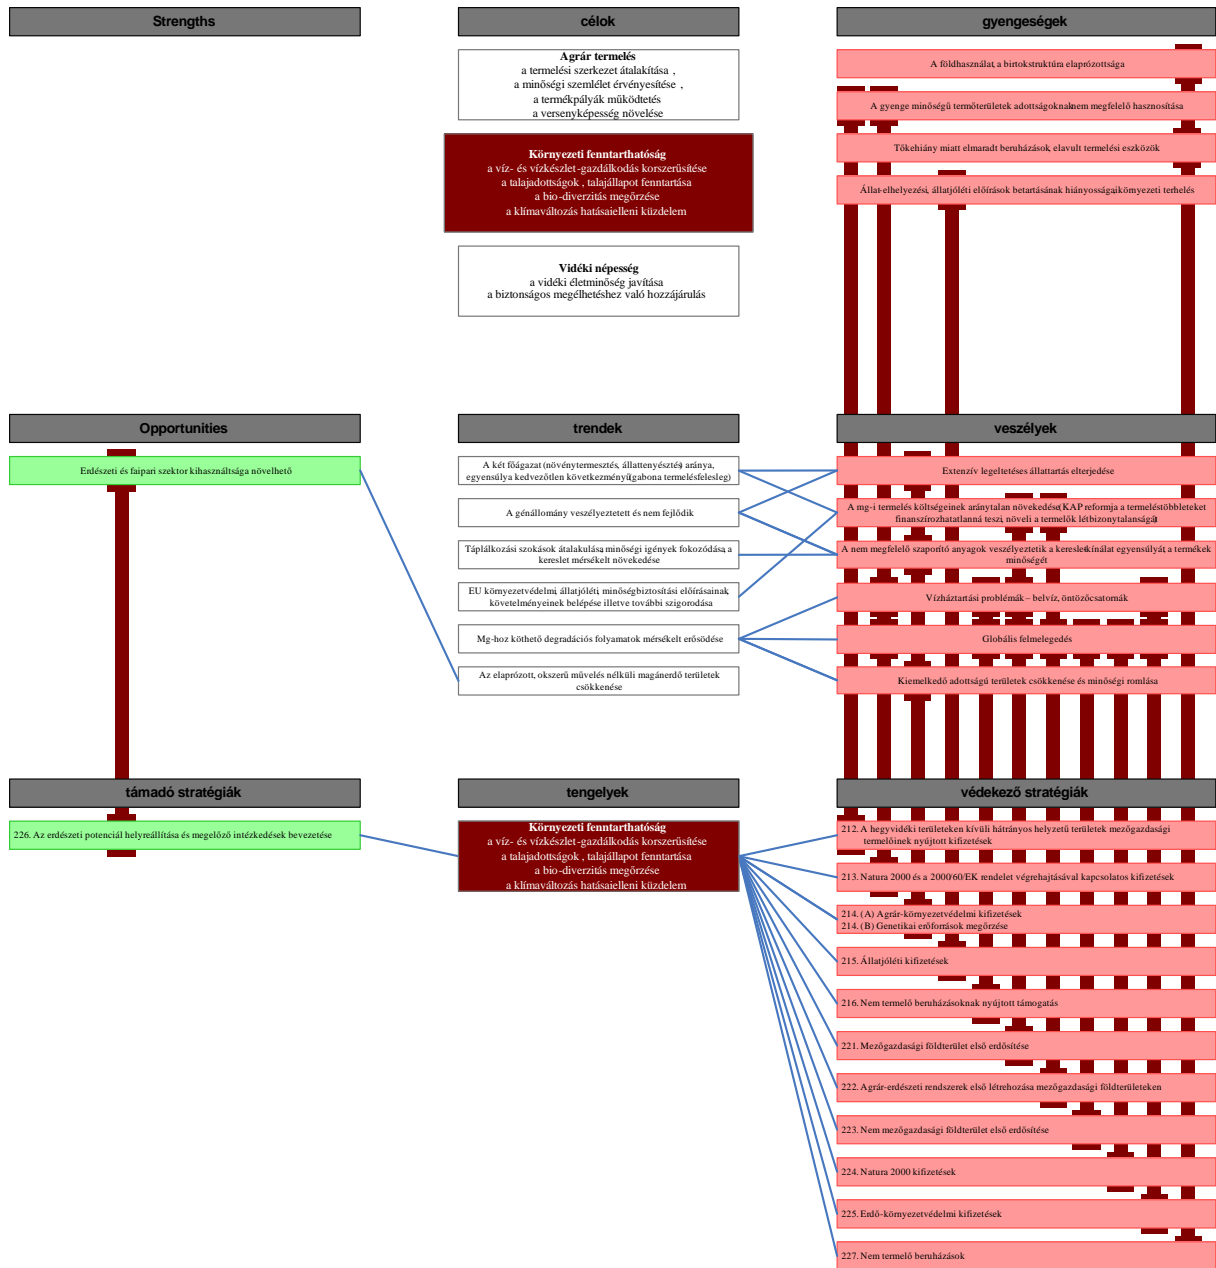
Strengths

célok

gyengeségek

Agrár termelés
a termelési szerkezet átalakítása ,
a minőségi szemlélet érvényesítése ,
a termékpályák működtetés
a versenyképesség növelése

Környezeti fenntarthatóság
a víz- és vízkészlet-gazdálkodás korszerűsítése
a talajadottságok , talajállapot fenntartása
a bio-diverzitás megőrzése
a klímaváltozás hatásaielleni küzdelem

Vidéki népesség
a vidéki életminőség javítása
a biztonságos megélhetéshez való hozzájárulás

A földhasználat, a birtokstruktúra elaprózottsága

A gyenge minőségű termőterületek adottságoknaknem megfelelő hasznosítása

Tőkehiány miatt elmaradt beruházások, elavult termelési eszközök

Állat-elhelyezési, állatjóléti előírások betartásának hiányosságaikörnyezeti terhelés

Opportunities

trendek

veszélyek

Erdészeti és faipari szektor kihasználtsága növelhető

A két főágazat (növénytermesztés, állattenyésztés) aránya, egyensúlya kedvezőtlen következményű(gabona termelésfelesleg)

A génállomány veszélyeztetett és nem fejlődik

Táplálkozási szokások átalakulása, minőségi igények fokozódása, a kereslet mérsékelt növekedése

EU környezetvédelmi, állatjóléti, minőségbiztosítási előírásainak követelményeinek belépése illetve további szigorodása

Mg-hoz köthető degradációs folyamatok mérsékelt erősödése

Az elaprózott, okszerű művelés nélküli magánerdő területek csökkenése

Extenzív legeltetéses állattartás elterjedése

A mg-i termelés költségeinek aránytalan növekedése(KAP reformja a termeléstöbbleteket finanszírozhatatlanná teszi, növeli a termelők létbizonytalanságát

A nem megfelelő szaporító anyagok veszélyeztetik a kereslet-kínálat egyensúlyát, a termékek minőségét

Vízháztartási problémák – belvíz, öntözőcsatornák

Globális felmelegedés

Kiemelkedő adottságú területek csökkenése és minőségi romlása

támadó stratégiák

tengelyek

védekező stratégiák

226. Az erdészeti potenciál helyreállítása és megelőző intézkedések bevezetése

Környezeti fenntarthatóság
a víz- és vízkészlet-gazdálkodás korszerűsítése
a talajadottságok , talajállapot fenntartása
a bio-diverzitás megőrzése
a klímaváltozás hatásaielleni küzdelem

212. A hegyvidéki területeken kívüli hátrányos helyzetű területek mezőgazdasági termelőinek nyújtott kifizetések

213. Natura 2000 és a 2000/60/EK rendelet végrehajtásával kapcsolatos kifizetések

214. (A) Agrár-környezetvédelmi kifizetések
214. (B) Genetikai erőforrások megőrzése

215. Állatjóléti kifizetések

216. Nem termelő beruházásoknak nyújtott támogatás

221. Mezőgazdasági földterület első erdősítése

222. Agrár-erdészeti rendszerek első létrehozása mezőgazdasági földterületeken

223. Nem mezőgazdasági földterület első erdősítése

224. Natura 2000 kifizetések

225. Erdő-környezetvédelmi kifizetések

227. Nem termelő beruházások